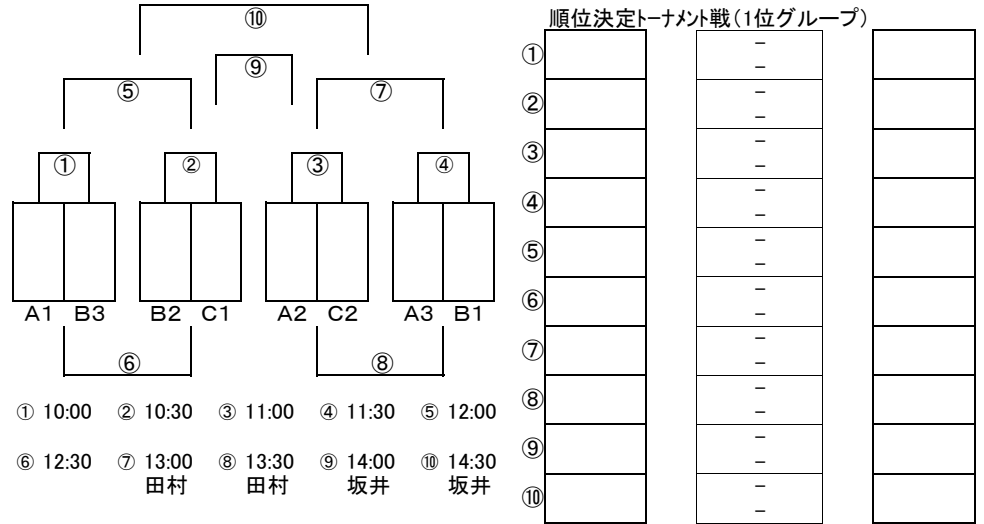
⑩

⑨

⑤

⑦

①

②

③

④

A1 B3 B2 C1 A2 C2 A3 B1

⑥

⑧

① 10:00 ② 10:30 ③ 11:00 ④ 11:30 ⑤ 12:00

⑥ 12:30 ⑦ 13:00 ⑧ 13:30 ⑨ 14:00 ⑩ 14:30

田村 田村 坂井 坂井

順位決定トーナメント戦（1位グループ）

| | | | |
|---|---|---|---|
| ① | | －<br>－ | |
| ② | | －<br>－ | |
| ③ | | －<br>－ | |
| ④ | | －<br>－ | |
| ⑤ | | －<br>－ | |
| ⑥ | | －<br>－ | |
| ⑦ | | －<br>－ | |
| ⑧ | | －<br>－ | |
| ⑨ | | －<br>－ | |
| ⑩ | | －<br>－ | |